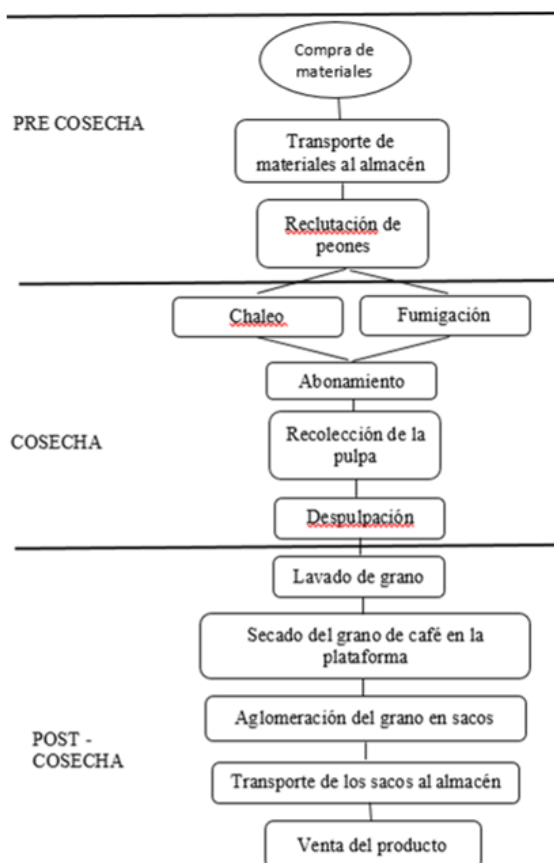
PRE COSECHA

Compra de materiales

Transporte de materiales al almacén

Reclutación de peones

Chaleo

Fumigación

Abonamiento

COSECHA

Recolección de la pulpa

Despulpación

Lavado de grano

Secado del grano de café en la plataforma

Aglomeración del grano en sacos

POST - COSECHA

Transporte de los sacos al almacén

Venta del producto